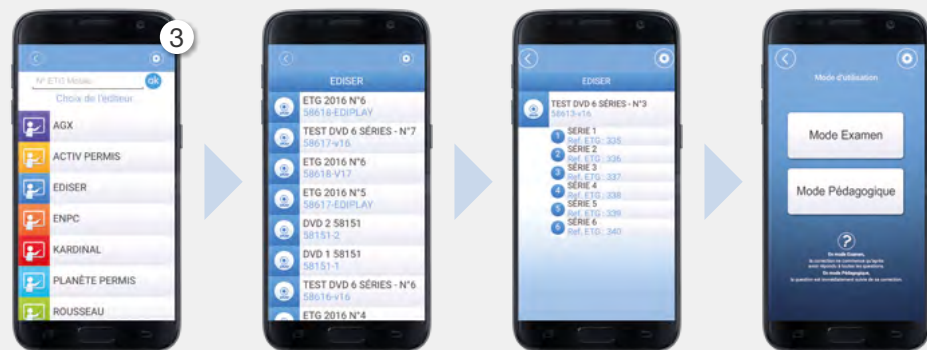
3

N° ETG Mobile ok

Choix de l'éditeur

AGX

ACTIV PERMIS

EDISER

ENPC

KARDINAL

PLANÈTE PERMIS

ROUSSEAU

EDISER

ETG 2016 N°6
58618-EDIPLAY

TEST DVD 6 SÉRIES - N°7
58617-v16

ETG 2016 N°6
58618-V17

ETG 2016 N°5
58617-EDIPLAY

DVD 2 58151
58151-2

DVD 1 58151
58151-1

TEST DVD 6 SÉRIES - N°6
58616-v16

ETG 2016 N°4

EDISER

TEST DVD 6 SÉRIES - N°3
58613-v16

1 SÉRIE 1
Ref. ETG : 335

2 SÉRIE 2
Ref. ETG : 336

3 SÉRIE 3
Ref. ETG : 337

4 SÉRIE 4
Ref. ETG : 338

5 SÉRIE 5
Ref. ETG : 339

6 SÉRIE 6
Ref. ETG : 340

Mode d'utilisation

Mode Examen

Mode Pédagogique

?

En mode Examen,
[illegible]

En mode Pédagogique,
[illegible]